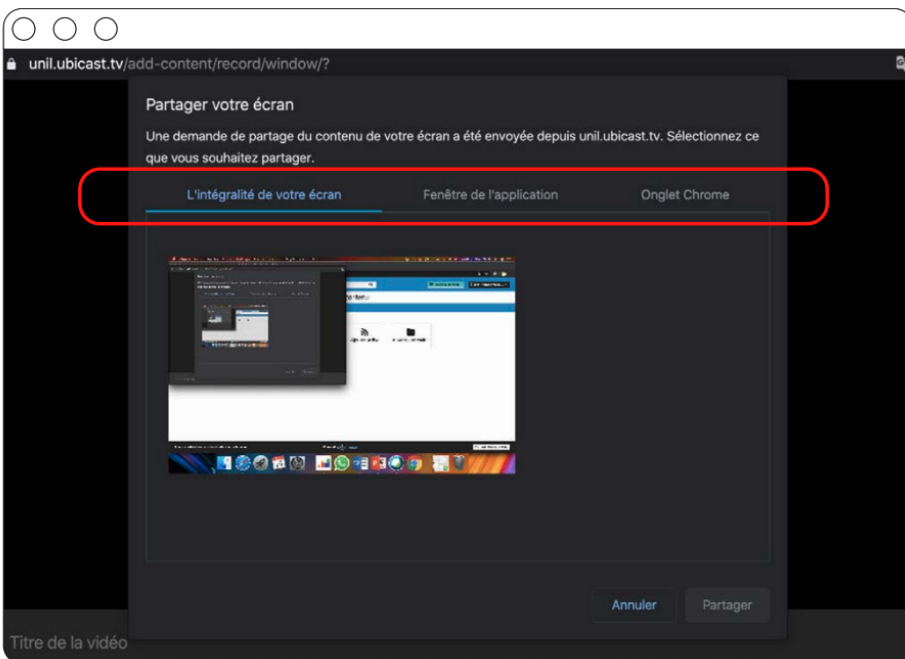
unil.ubicast.tv/add-content/record/window/?

Partager votre écran

Une demande de partage du contenu de votre écran a été envoyée depuis unil.ubicast.tv. Sélectionnez ce que vous souhaitez partager.

L'intégralité de votre écran

Fenêtre de l'application

Onglet Chrome

Annuler

Partager

Titre de la vidéo